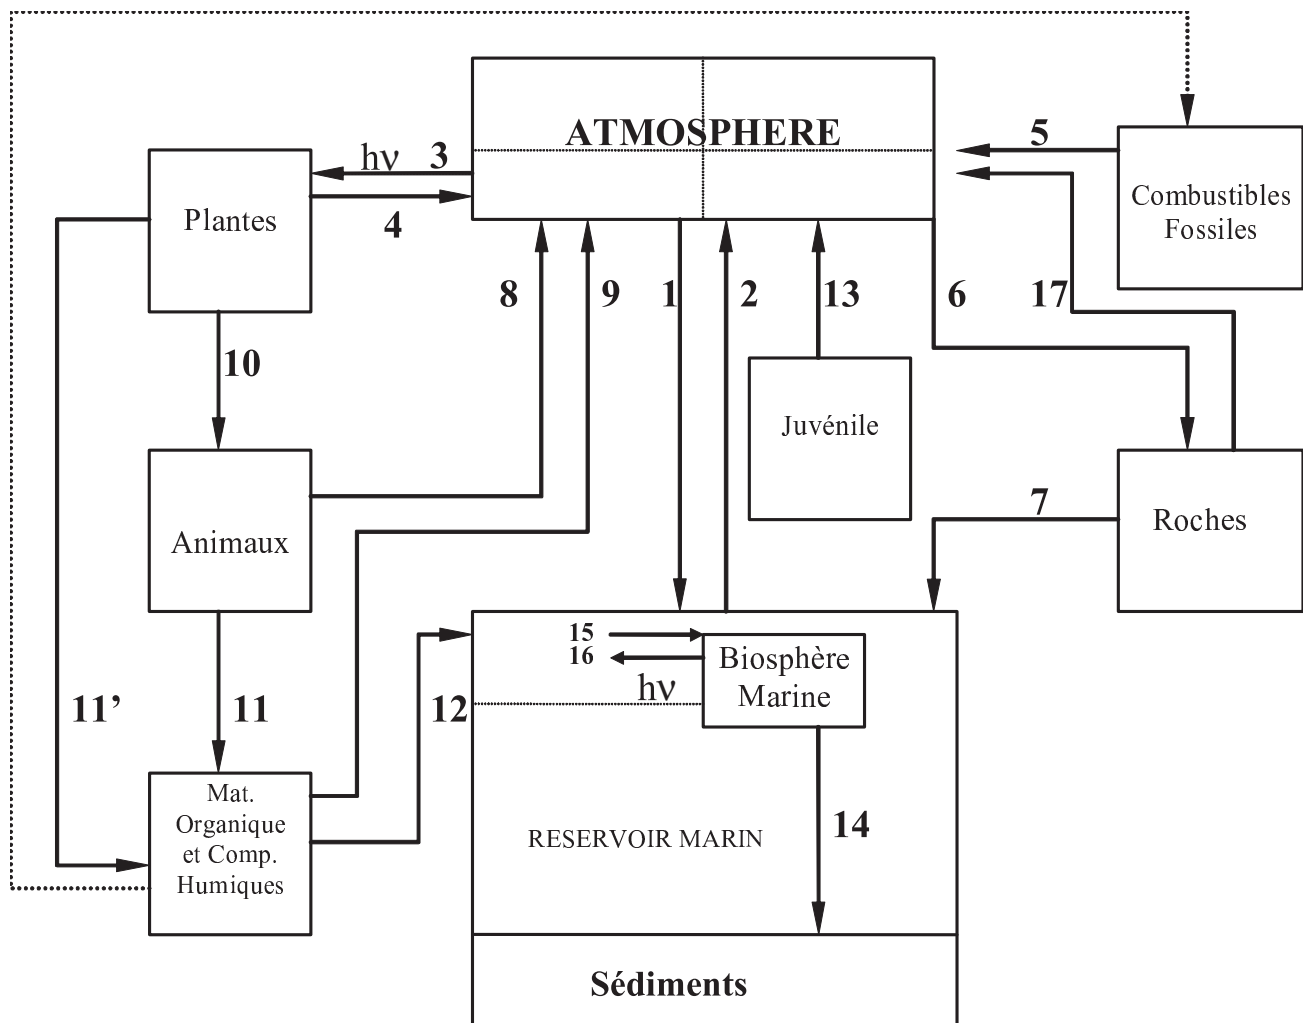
ATMOSPHERE

hν 3

4

Plantes

5

Combustibles Fossiles

8

9

1

2

13

6

17

10

Juvénile

Animaux

7

Roches

15

16

Biosphère Marine

hν

11'

11

12

Mat. Organique et Comp. Humiques

RESERVOIR MARIN

14

Sédiments